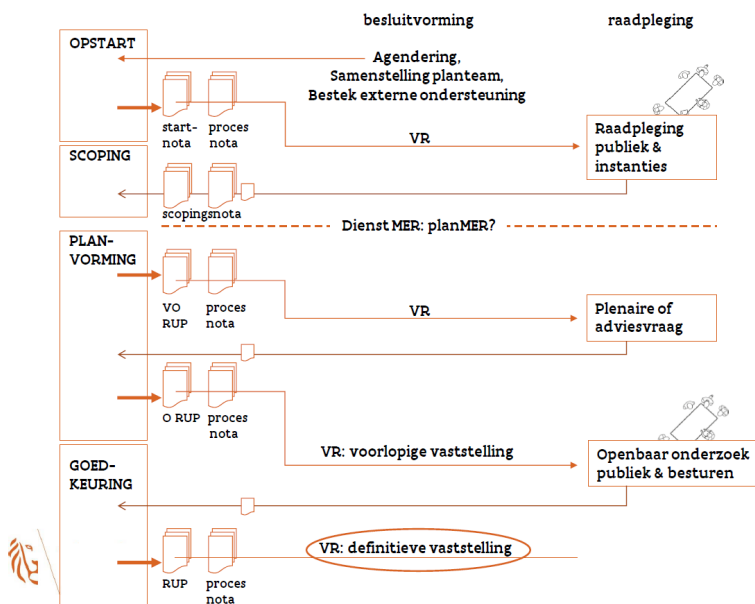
besluitvorming

raadpleging

OPSTART

Agendering, Samenstelling planteam, Bestek externe ondersteuning

start-nota

proces nota

VR

Raadpleging publiek & instanties

SCOPING

scopingsnota

Dienst MER: planMER?

PLAN-VORMING

VO RUP

proces nota

VR

Plenaire of adviesvraag

O RUP

proces nota

VR: voorlopige vaststelling

Openbaar onderzoek publiek & besturen

GOED-KEURING

RUP

proces nota

VR: definitieve vaststelling